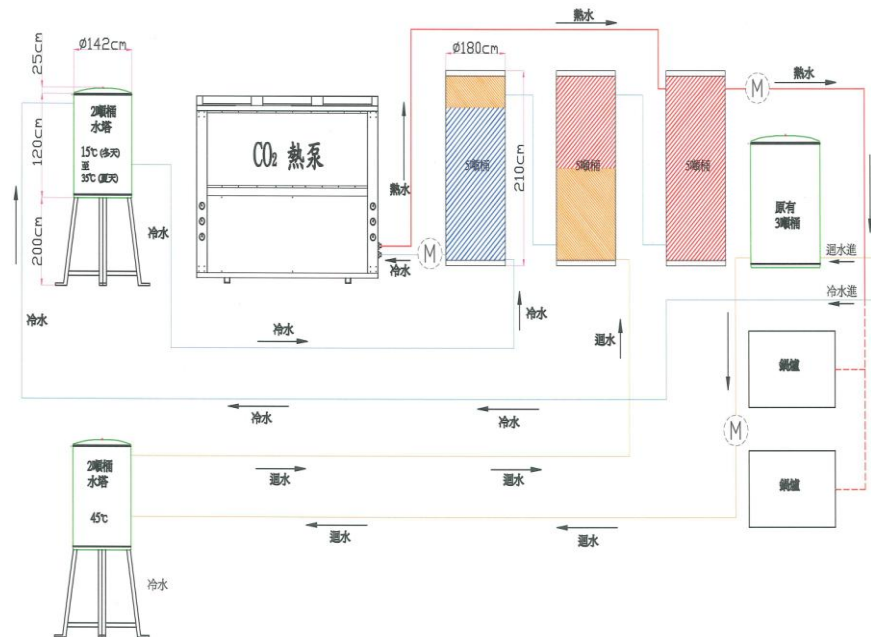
ø142cm
25cm
120cm
200cm
2噸桶
水塔
15℃ (冬天)
至
35℃ (夏天)
$CO_2$ 熱泵
熱水
ø180cm
210cm
5噸桶
5噸桶
5噸桶
熱水
熱水
原有
3噸桶
迴水進
冷水進
冷水
冷水
冷水
冷水
冷水
冷水
迴水
鍋爐
鍋爐
2噸桶
水塔
45℃
迴水
迴水
迴水
迴水
冷水